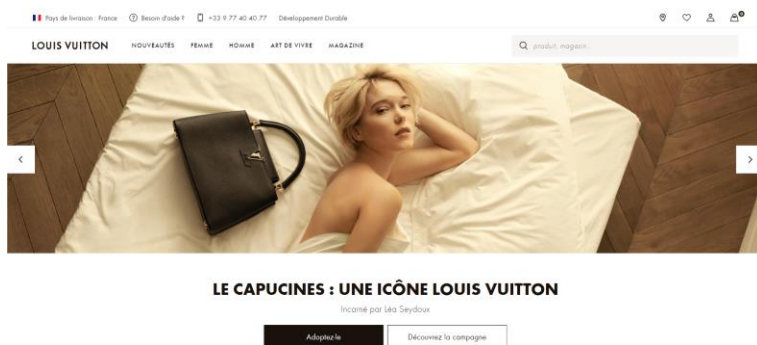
Pays de livraison : France
Besoin d'aide ?
+33 9 77 40 40 77
Développement Durable

LOUIS VUITTON
NOUVEAUTÉS
FEMME
HOMME
ART DE VIVRE
MAGAZINE
produit, magasin...

LE CAPUCINES : UNE ICÔNE LOUIS VUITTON
Incarné par Léa Seydoux
Adoptez-le
Découvrez la campagne